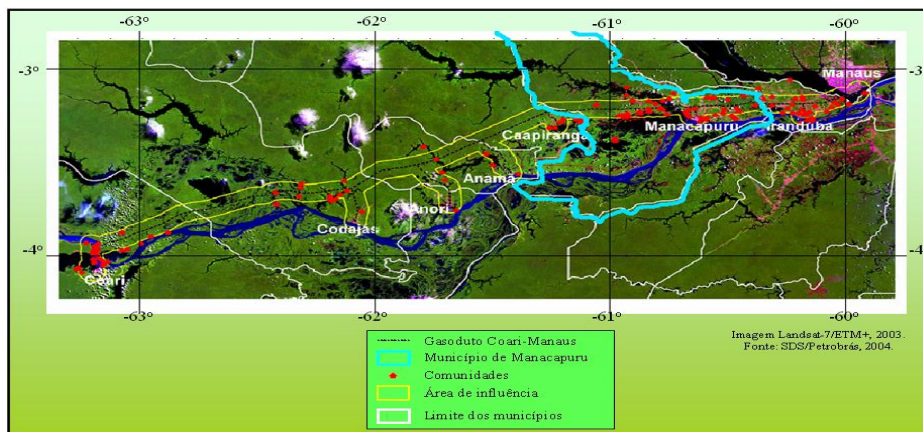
-63° -62° -61° -60°

-3° -3°

-4° -4°

Manaus

Caapiranga

Manacapuru

Iranduba

Anamã

Anori

Codajás

Coari

-63° -62° -61° -60°

Gasoduto Coari-Manaus
Município de Manacapuru
Comunidades
Área de influência
Limite dos municípios

Imagem Landsat-7/ETM+, 2003.
Fonte: SDS/Petrobrás, 2004.